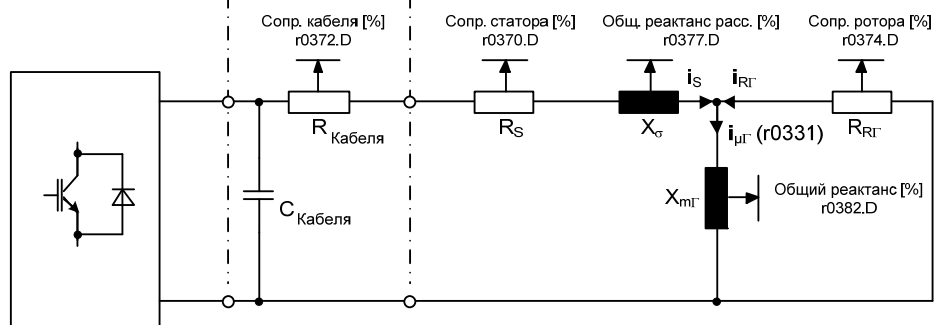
Сопр. кабеля [%]
r0372.D

Сопр. статора [%]
r0370.D

Общ. реактанс расс. [%]
r0377.D

Сопр. ротора [%]
r0374.D

$R_{Кабеля}$

$R_S$

$X_\sigma$

$i_S$

$i_{RГ}$

$R_{RГ}$

$i_{\mu Г}$ (r0331)

$C_{Кабеля}$

$X_{mГ}$

Общий реактанс [%]
r0382.D